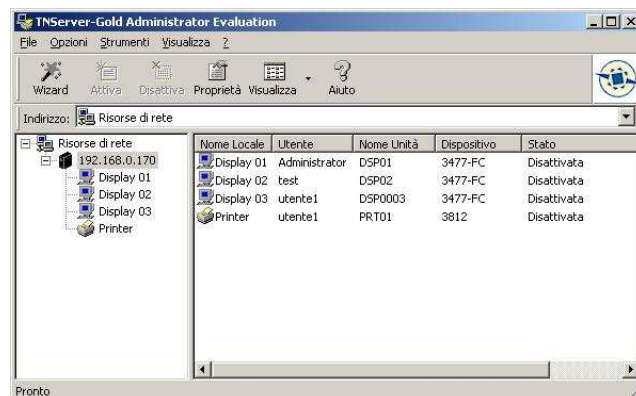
TNServer-Gold Administrator Evaluation

File Opzioni Strumenti Visualizza ?

Wizard Attiva Disattiva Proprietà Visualizza Aiuto

Indirizzo: Risorse di rete

Risorse di rete
192.168.0.170
Display 01
Display 02
Display 03
Printer

| Nome Locale | Utente | Nome Unità | Dispositivo | Stato |
|---|---|---|---|---|
| Display 01 | Administrator | DSP01 | 3477-FC | Disattivata |
| Display 02 | test | DSP02 | 3477-FC | Disattivata |
| Display 03 | utente1 | DSP0003 | 3477-FC | Disattivata |
| Printer | utente1 | PRT01 | 3812 | Disattivata |

Pronto